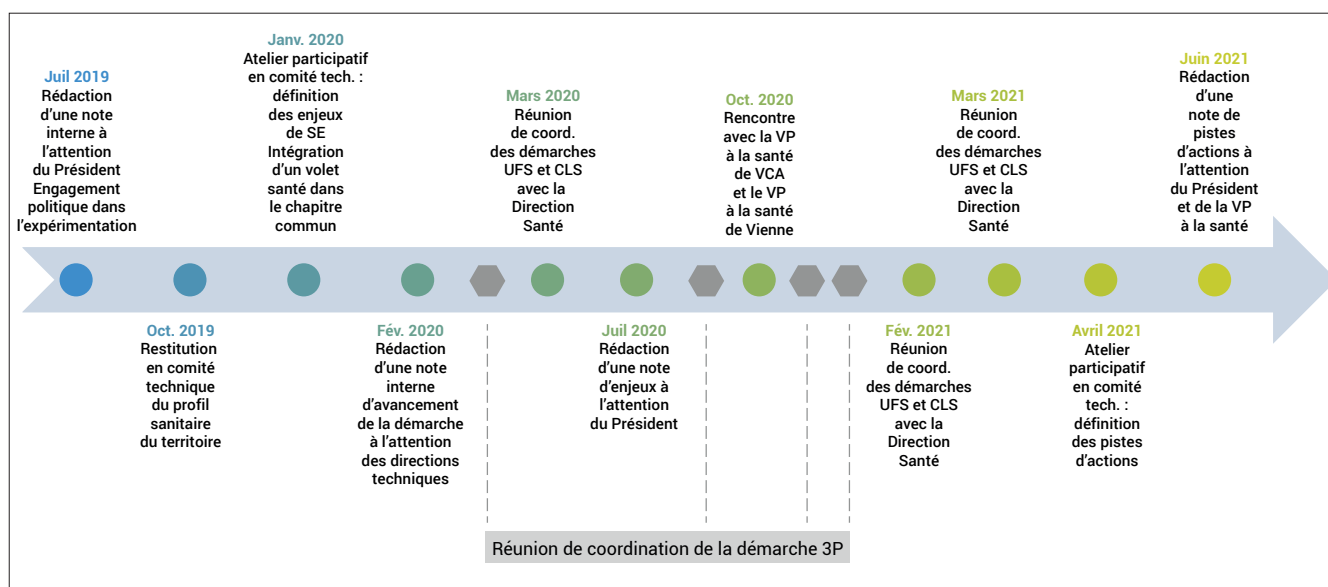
Juil 2019
Rédaction d'une note interne à l'attention du Président Engagement politique dans l'expérimentation

Oct. 2019
Restitution en comité technique du profil sanitaire du territoire

Janv. 2020
Atelier participatif en comité tech. : définition des enjeux de SE Intégration d'un volet santé dans le chapitre commun

Fév. 2020
Rédaction d'une note interne d'avancement de la démarche à l'attention des directions techniques

Mars 2020
Réunion de coord. des démarches UFS et CLS avec la Direction Santé

Juil 2020
Rédaction d'une note d'enjeux à l'attention du Président

Oct. 2020
Rencontre avec la VP à la santé de VCA et le VP à la santé de Vienne

Fév. 2021
Réunion de coord. des démarches UFS et CLS avec la Direction Santé

Mars 2021
Réunion de coord. des démarches UFS et CLS avec la Direction Santé

Avril 2021
Atelier participatif en comité tech. : définition des pistes d'actions

Juin 2021
Rédaction d'une note de pistes d'actions à l'attention du Président et de la VP à la santé

Réunion de coordination de la démarche 3P